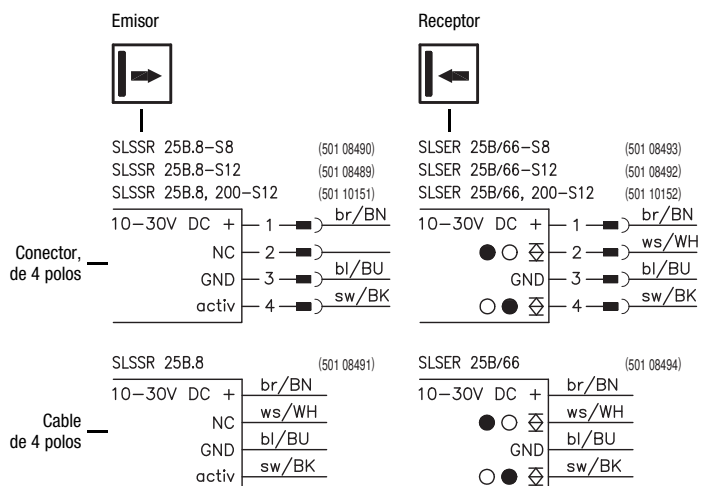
Emisor

SLSSR 25B.8–S8 (501 08490)
SLSSR 25B.8–S12 (501 08489)
SLSSR 25B.8, 200–S12 (501 10151)

10–30V DC + 1 br/BN
NC 2
GND 3 bl/BU
activ 4 sw/BK

Receptor

SLSER 25B/66–S8 (501 08493)
SLSER 25B/66–S12 (501 08492)
SLSER 25B/66, 200–S12 (501 10152)

10–30V DC + 1 br/BN
● ○ 2 ws/WH
GND 3 bl/BU
○ ● 4 sw/BK

Conector, de 4 polos

SLSSR 25B.8 (501 08491)

10–30V DC + br/BN
NC ws/WH
GND bl/BU
activ sw/BK

SLSER 25B/66 (501 08494)

10–30V DC + br/BN
● ○ ws/WH
GND bl/BU
○ ● sw/BK

Cable de 4 polos